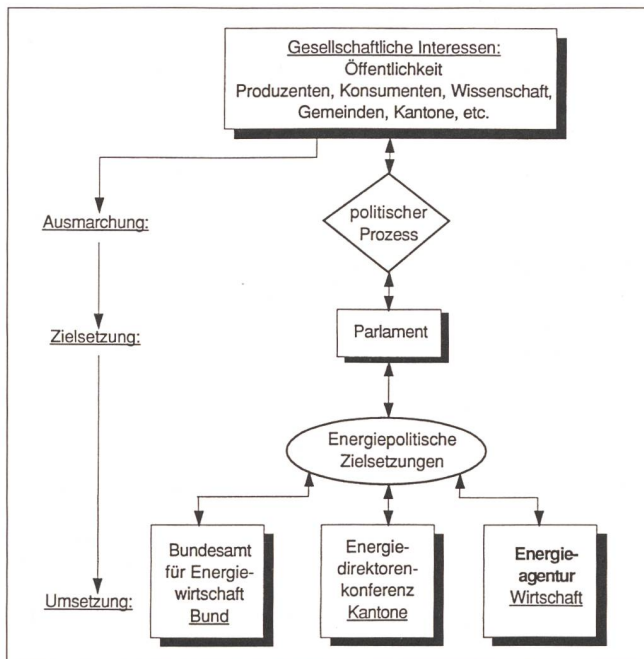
Gesellschaftliche Interessen:
Öffentlichkeit
Produzenten, Konsumenten, Wissenschaft, Gemeinden, Kantone, etc.

Ausmarchung:

politischer Prozess

Zielsetzung:

Parlament

Energiepolitische Zielsetzungen

Umsetzung:

Bundesamt für Energiewirtschaft
Bund

Energiedirektorenkonferenz
Kantone

Energieagentur
Wirtschaft